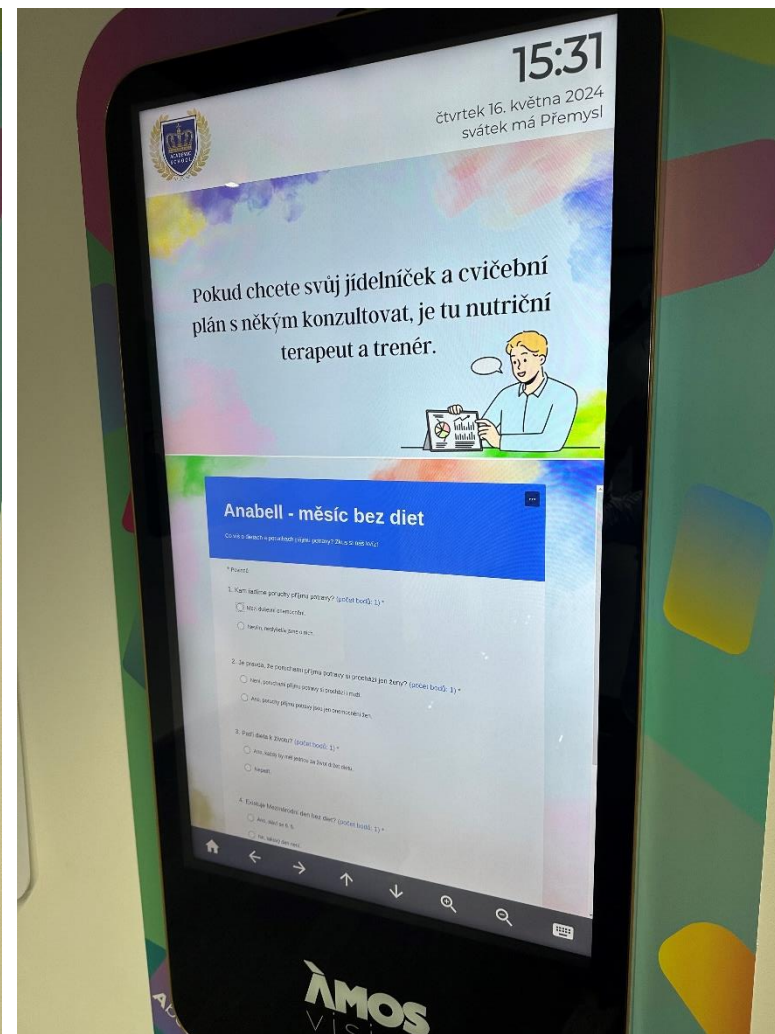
15:31
čtvrtek 16. května 2024
svátek má Přemysl

Pokud chcete svůj jídelníček a cvičební plán s někým konzultovat, je tu nutriční terapeut a trenér.

Anabell - měsíc bez diet

Co víš o dietách a poruchách příjmu potravy? Zkus si test tady!

* Povinné

1. Kam řadíme poruchy příjmu potravy? (počet bodů: 1) *
Mezi duševní onemocnění.
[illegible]

2. Je pravda, že poruchami příjmu potravy se prostírají jen ženy? (počet bodů: 1) *
Ne, poruchami příjmu potravy si prochází i muži.
Ano, poruchy příjmu potravy jsou jen onemocnění žen.

3. Patří dieta k životu? (počet bodů: 1) *
Ano, každý by měl jednou za život držet dietu.
Nepatří.

4. Existuje Mezinárodní den bez diet? (počet bodů: 1) *
Ano, slaví se 6. 5.
Ne, takový den není.

ÀMOS
VISI